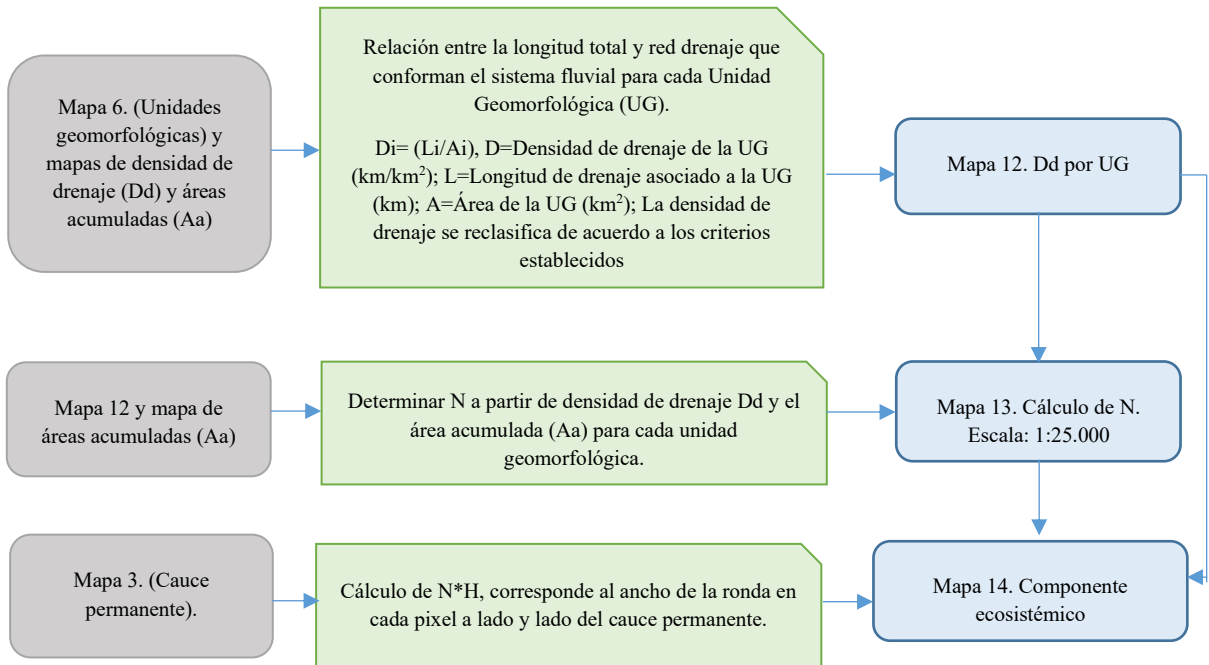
Mapa 6. (Unidades geomorfológicas) y mapas de densidad de drenaje (Dd) y áreas acumuladas (Aa)

Relación entre la longitud total y red drenaje que conforman el sistema fluvial para cada Unidad Geomorfológica (UG).

Di= (Li/Ai), D=Densidad de drenaje de la UG (km/km$^2$); L=Longitud de drenaje asociado a la UG (km); A=Área de la UG (km$^2$); La densidad de drenaje se reclasifica de acuerdo a los criterios establecidos

Mapa 12. Dd por UG

Mapa 12 y mapa de áreas acumuladas (Aa)

Determinar N a partir de densidad de drenaje Dd y el área acumulada (Aa) para cada unidad geomorfológica.

Mapa 13. Cálculo de N. Escala: 1:25.000

Mapa 3. (Cauce permanente).

Cálculo de N*H, corresponde al ancho de la ronda en cada pixel a lado y lado del cauce permanente.

Mapa 14. Componente ecosistémico